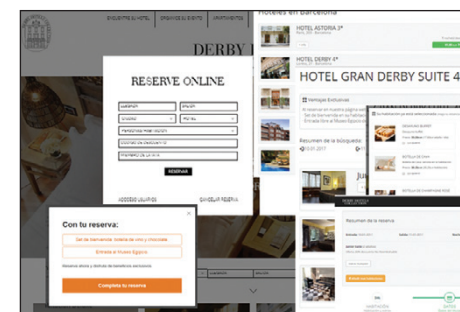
DERBY

RESERVE ONLINE

RESERVAR

Con tu reserva:

Set de bienvenida: botella de vino y chocolate

Entrada al Museo Egipcio

Complete tu reserva

Hoteles en Barcelona

HOTEL ASTORIA 3*

HOTEL DERBY 4*

HOTEL GRAN DERBY SUITE 4

Ventajas Exclusivas

Resumen de la búsqueda

Resumen de la reserva